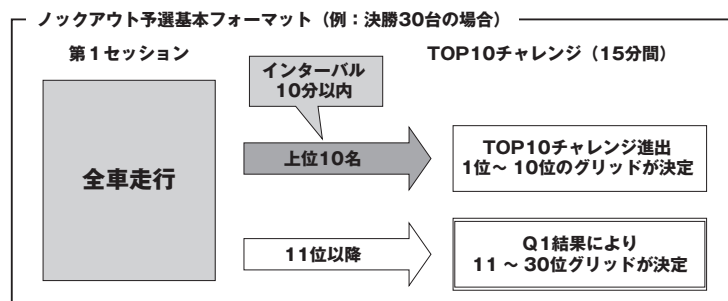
ノックアウト予選基本フォーマット（例：決勝30台の場合）

第1セッション

TOP10チャレンジ（15分間）

インターバル
10分以内

全車走行

上位10名

TOP10チャレンジ進出
1位～ 10位のグリッドが決定

11位以降

Q1結果により
11 ～ 30位グリッドが決定